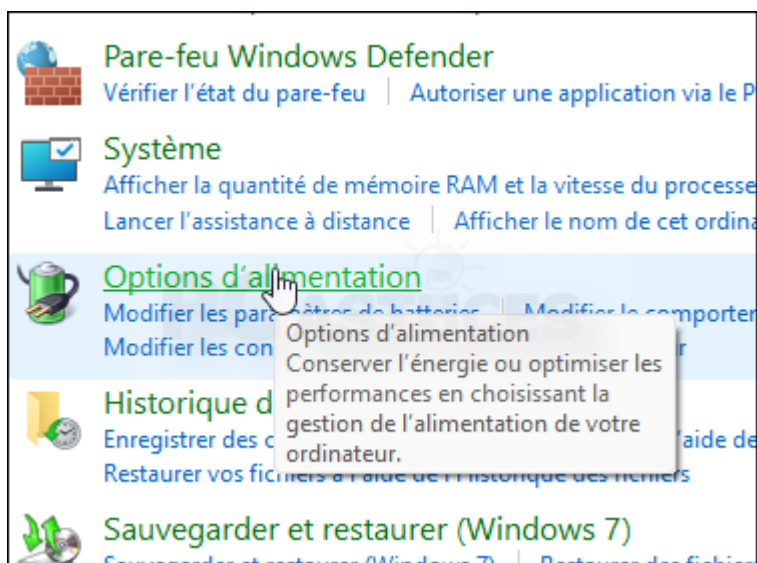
Pare-feu Windows Defender
Vérifier l'état du pare-feu | Autoriser une application via le P

Système
Afficher la quantité de mémoire RAM et la vitesse du processe
Lancer l'assistance à distance | Afficher le nom de cet ordina

Options d'alimentation
Modifier les paramètres de batteries | Modifier le comporter
Modifier les con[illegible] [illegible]r

Options d'alimentation
Conserver l'énergie ou optimiser les performances en choisissant la gestion de l'alimentation de votre ordinateur.

Historique d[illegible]
Enregistrer des c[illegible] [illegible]'aide de
Restaurer vos fichiers à l'aide de l'historique des fichiers

Sauvegarder et restaurer (Windows 7)
Sauvegarder et restaurer (Windows 7) | Restaurer des fichiers